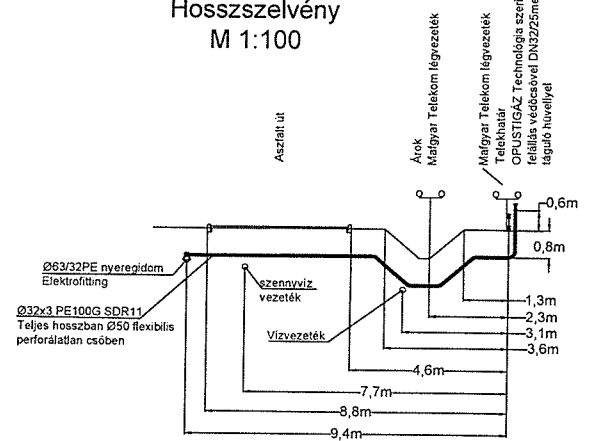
Hosszszelvény
M 1:100

Aszfalt út

Árok
Magyar Telekom légvezeték

Magyar Telekom légvezeték
Telekhatár
OPUSTIGÁZ Technológia szerinti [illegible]
felállás védőcsővel DN32/25m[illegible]
táguló hüvellyel

0,6m
0,8m

Ø63/32PE nyeregidom
Elektrofitting

szennyvíz
vezeték

Ø32x3 PE100G SDR11
Teljes hosszban Ø50 flexibilis
perforálatlan csőben

Vízvezeték

1,3m
2,3m
3,1m
3,6m
4,6m
7,7m
8,8m
9,4m